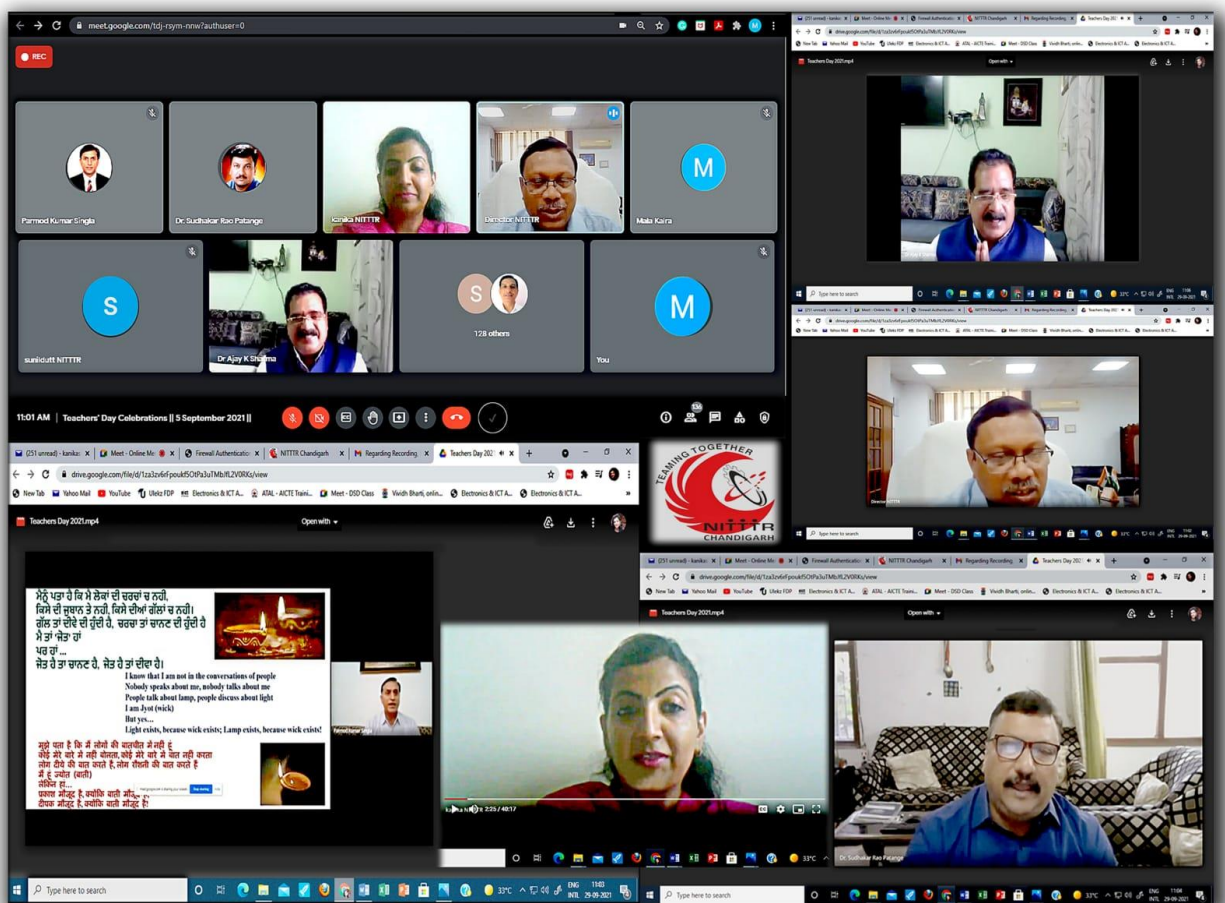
meet.google.com/tdj-rsym-nnw?authuser=0

REC

Parmod Kumar Singla
Dr. Sudhakar Rao Patange
Kanika NITTTR
Director NITTTR
Mala Kalra
M
S
sunildutt NITTTR
Dr Ajay K Sharma
S
128 others
M
You

11:01 AM | Teachers' Day Celebrations || 5 September 2021 ||

(251 unread) - kanika | Meet - Online Me | Firewall Authenticatio | NITTTR Chandigarh | Regarding Recording | Teachers Day 2021

drive.google.com/file/d/1za3zv6rFpoukf5OtPa3uTMbJfL2V0RKs/view

New Tab | Yahoo Mail | YouTube | Ulekz FDP | Electronics & ICT A... | ATAL - AICTE Traini... | Meet - DSD Class | Vividh Bharti, onlin... | Electronics & ICT A... | Electronics & ICT A...

Teachers Day 2021.mp4
Open with

TEAMING TOGETHER
NITTTR
CHANDIGARH

ਮੈਨੂੰ ਪਤਾ ਹੈ ਕਿ ਮੈ ਲੋਕਾਂ ਦੀ ਚਰਚਾਂ ਚ ਨਹੀ,
ਕਿਸੇ ਦੀ ਜੁਬਾਨ ਤੇ ਨਹੀ, ਕਿਸੇ ਦੀਆਂ ਗੱਲਾਂ ਚ ਨਹੀ।
ਗੱਲ ਤਾਂ ਦੀਵੇ ਦੀ ਹੁੰਦੀ ਹੈ, ਚਰਚਾ ਤਾਂ ਚਾਨਣ ਦੀ ਹੁੰਦੀ ਹੈ
ਮੈ ਤਾਂ ਜੋਤ ਹਾਂ
ਪਰ ਹਾਂ...
ਜੋਤ ਹੈ ਤਾ ਚਾਨਣ ਹੈ, ਜੋਤ ਹੈ ਤਾਂ ਦੀਵਾ ਹੈ।

I know that I am not in the conversations of people
Nobody speaks about me, nobody talks about me
People talk about lamp, people discuss about light
I am Jyot (wick)
But yes...
Light exists, because wick exists; Lamp exists, because wick exists!

मुझे पता है कि मैं लोगों की बातचीत में नहीं हूं
कोई मेरे बारे में नहीं बोलता, कोई मेरे बारे में बात नहीं करता
लोग दीये की बात करते हैं, लोग रौशनी की बात करते हैं
मैं हूं ज्योत (बाती)
लेकिन हां...
प्रकाश मौजूद है, क्योंकि बाती मौजूद है
दीपक मौजूद है, क्योंकि बाती मौजूद है!

Parmod Kumar Singla

2:25 / 40:17

Dr. Sudhakar Rao Patange
Director NITTTR

Type here to search
33°C
ENG INTL 11:03 29-09-2021
11:04 29-09-2021